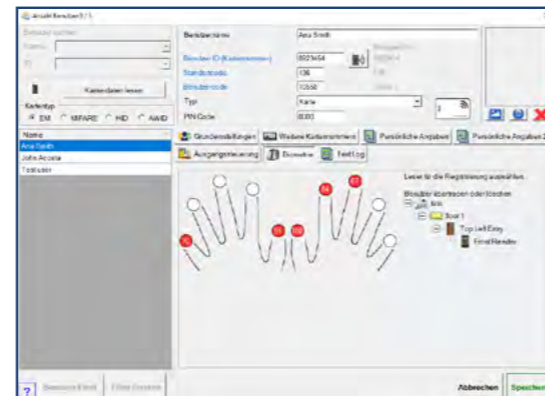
Ansicht Benutzer 3 / 1

Benutzer suchen
Name
ID

Kartendaten lesen
Kartentyp
EM MIFARE HID AWID

Name
Ana Smith
John Acosta
Testuser

Benutzername Ana Smith
Benutzer-ID (Kartennummer) 8023454
Standortcode 136
Benutzercode 12550
Typ Karte
PIN Code 8080

Grundeinstellungen
Weitere Kartennummern
Persönliche Angaben
Persönliche Angaben 2
Ausgangssteuerung
Biometrie
Feld Log

Leser für die Registrierung auswählen.
Biosubscr überwachen oder löschen
N/A
Boot 1
Top Left Entry
FingerReader

Abbrechen
Speichern